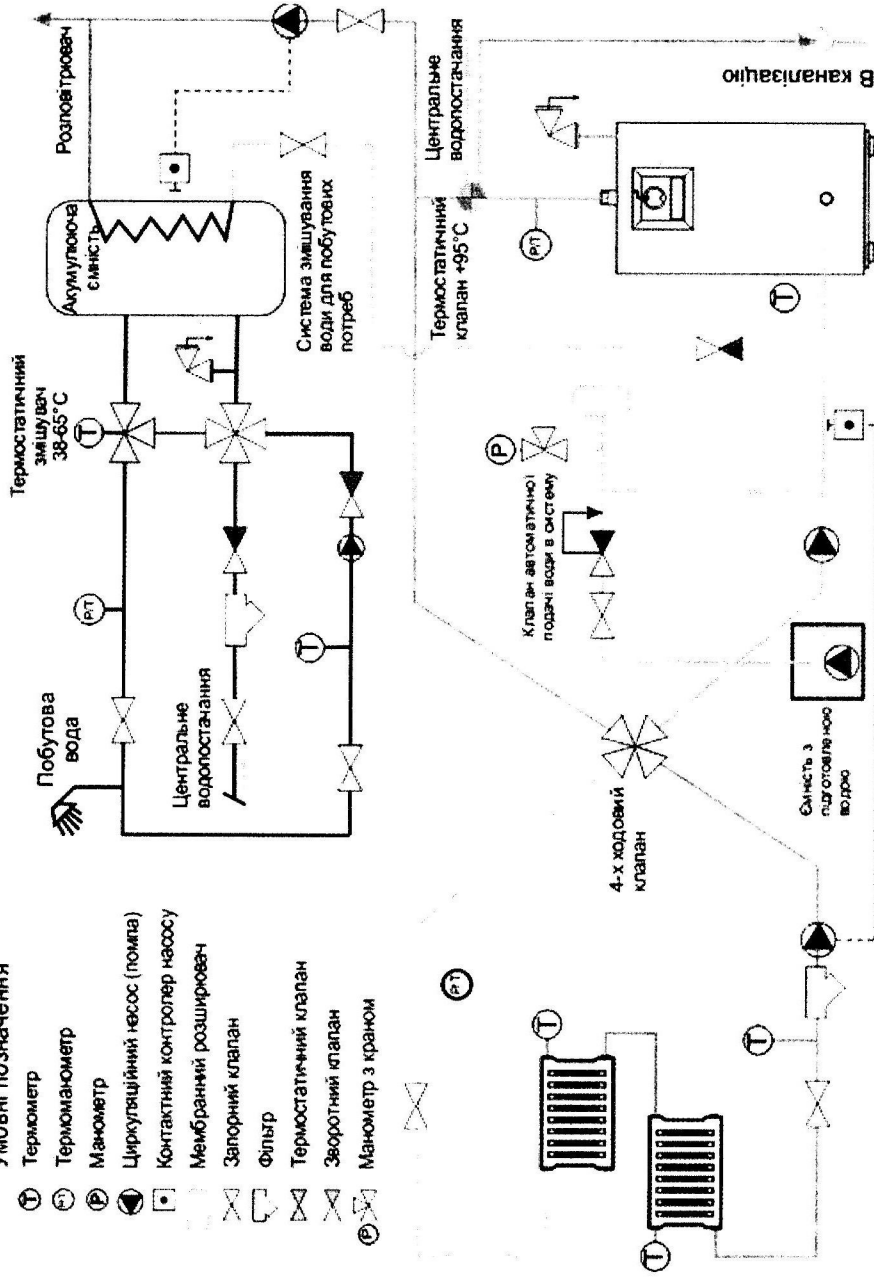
Умовні позначення
T Термометр
PT Термоманометр
P Манометр
Циркуляційний насос (помпа)
Контактний контролер насосу
Мембранний розширювач
Запорний клапан
Фільтр
Термостатичний клапан
Зворотний клапан
P Манометр з краном

Побутова вода
PT
T
Центральне водопостачання
Термостатичний змішувач 38-65°С
T
Акумулююча ємність
Розповітрювач
Система змішування води для побутових потреб
Термостатичний клапан +95°С
PT
Центральне водопостачання
В каналізацію
T
4-х ходовий клапан
Клапан автоматичної подачі води в систему
P
Ємність з підготовленою водою
PT
T
T
T